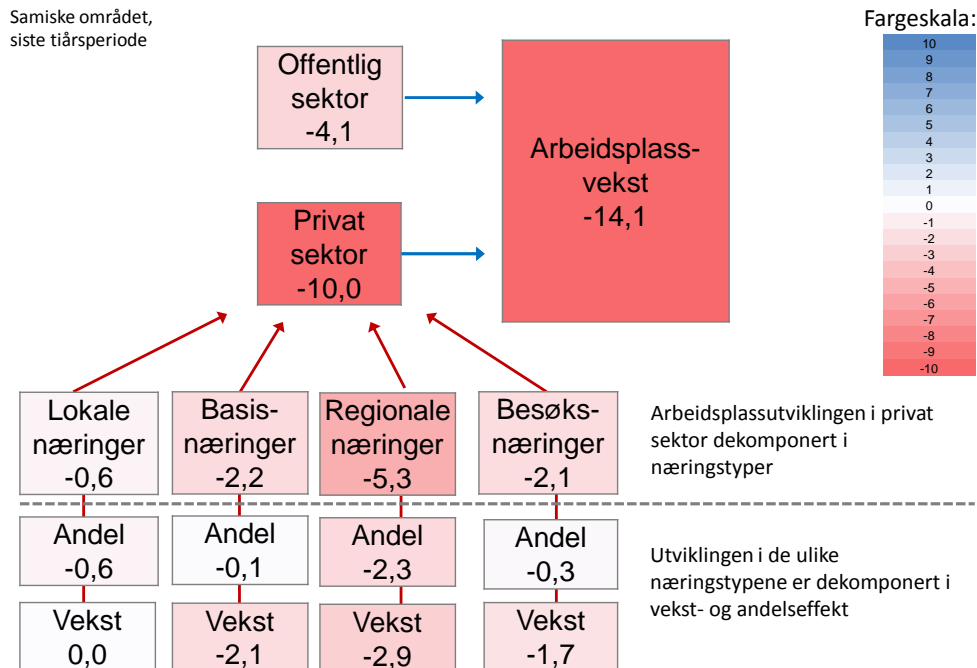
Samiske området, siste tiårsperiode

Offentlig sektor -4,1

Arbeidsplass-vekst -14,1

Privat sektor -10,0

Fargeskala:
10
9
8
7
6
5
4
3
2
1
0
-1
-2
-3
-4
-5
-6
-7
-8
-9
-10

Lokale næringer -0,6

Basis-næringer -2,2

Regionale næringer -5,3

Besøks-næringer -2,1

Arbeidsplassutviklingen i privat sektor dekomponert i næringstyper

Andel -0,6

Andel -0,1

Andel -2,3

Andel -0,3

Utviklingen i de ulike næringstypene er dekomponert i vekst- og andelseffekt

Vekst 0,0

Vekst -2,1

Vekst -2,9

Vekst -1,7